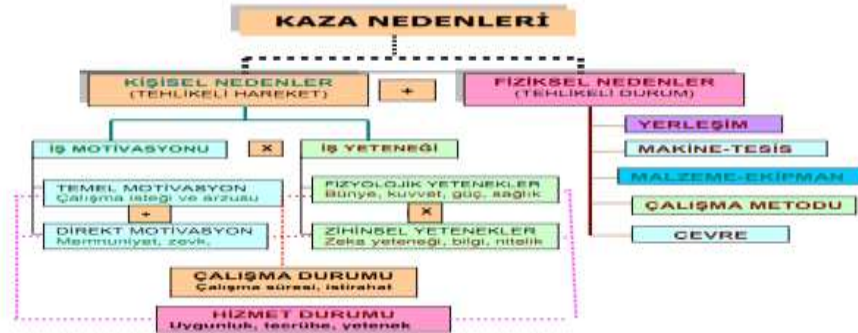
KAZA NEDENLERİ

KİŞİSEL NEDENLER
(TEHLİKELİ HAREKET)

+

FİZİKSEL NEDENLER
(TEHLİKELİ DURUM)

İŞ MOTİVASYONU

×

İŞ YETENEĞİ

TEMEL MOTİVASYON
Çalışma isteği ve arzusu

+

DİREKT MOTİVASYON
Memnuniyet, zevk,

FİZYOLOJİK YETENEKLER
Bünye, kuvvet, güç, sağlık

×

ZİHİNSEL YETENEKLER
Zeka yeteneği, bilgi, nitelik

ÇALIŞMA DURUMU
Çalışma süresi, istirahat

HİZMET DURUMU
Uygunluk, tecrübe, yetenek

YERLEŞİM

MAKİNE-TESİS

MALZEME-EKİPMAN

ÇALIŞMA METODU

ÇEVRE